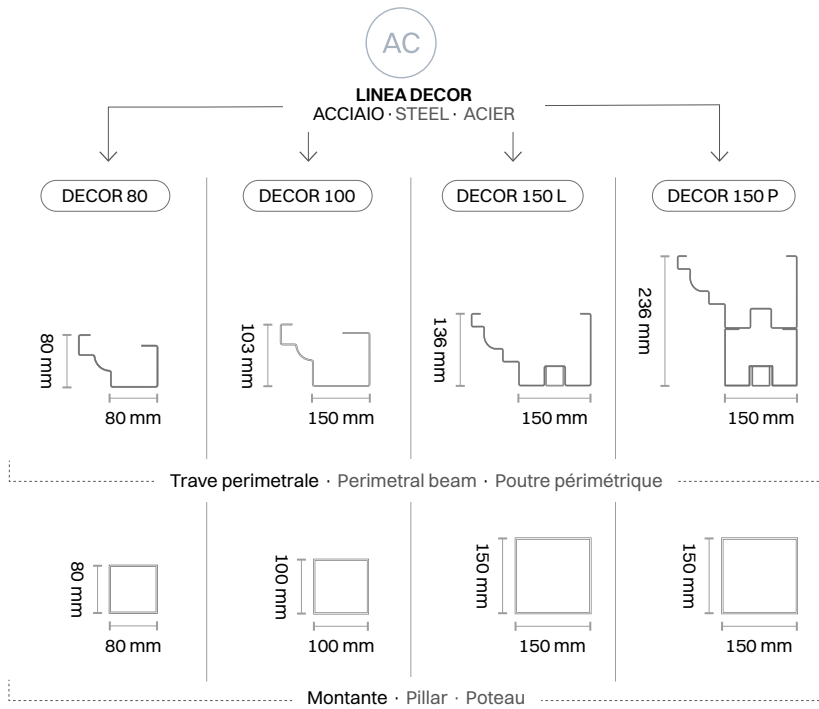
AC

LINEA DECOR
ACCIAIO · STEEL · ACIER

DECOR 80

DECOR 100

DECOR 150 L

DECOR 150 P

80 mm
80 mm

103 mm
150 mm

136 mm
150 mm

236 mm
150 mm

Trave perimetrale · Perimetral beam · Poutre périmétrique

80 mm
80 mm

100 mm
100 mm

150 mm
150 mm

150 mm
150 mm

Montante · Pillar · Poteau